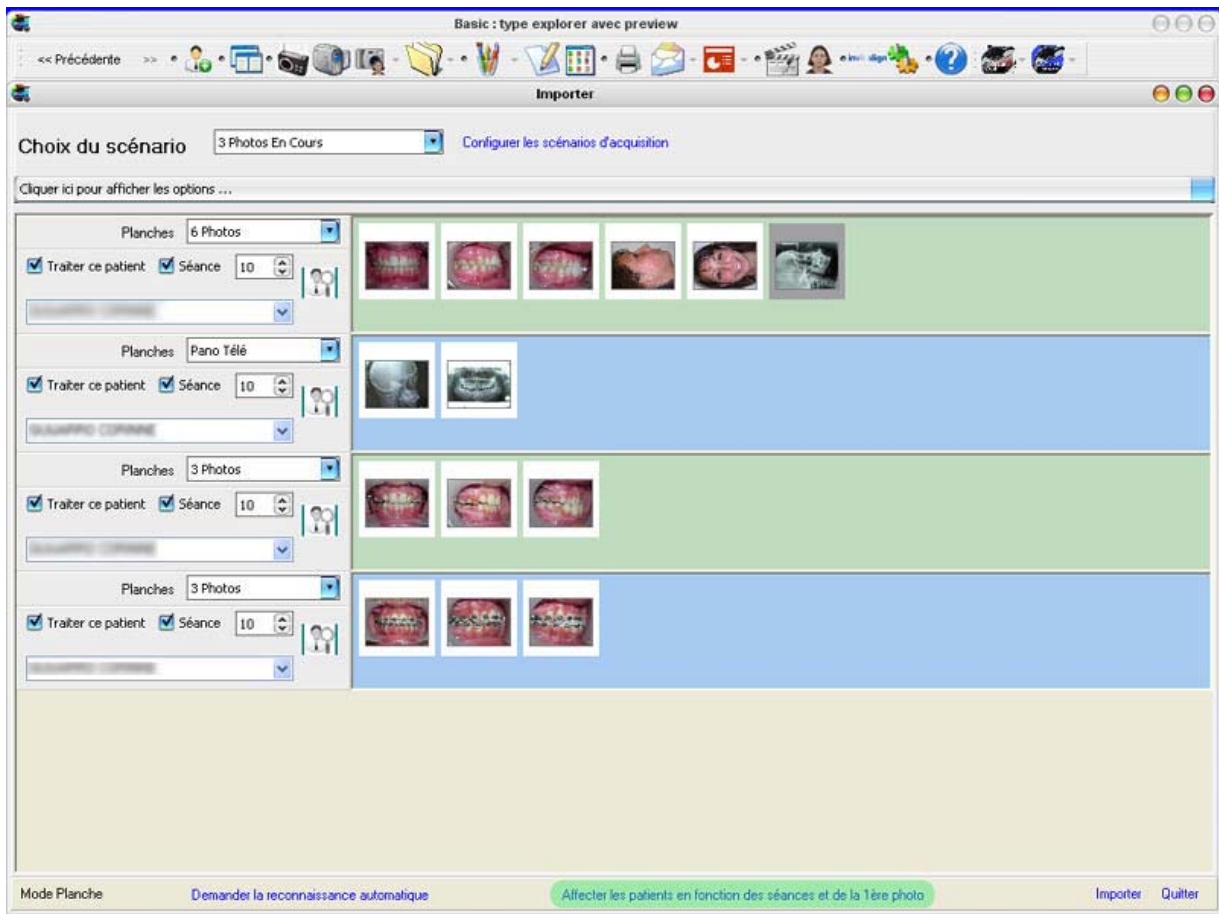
Basic : type explorer avec preview

<< Précédente >>

Importer

Choix du scénario 3 Photos En Cours Configurer les scénarios d'acquisition

Cliquer ici pour afficher les options ...

Planches 6 Photos
Traiter ce patient Séance 10
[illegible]

Planches Pano Télé
Traiter ce patient Séance 10
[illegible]

Planches 3 Photos
Traiter ce patient Séance 10
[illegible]

Planches 3 Photos
Traiter ce patient Séance 10
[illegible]

Mode Planche Demander la reconnaissance automatique Affecter les patients en fonction des séances et de la 1ère photo Importer Quitter